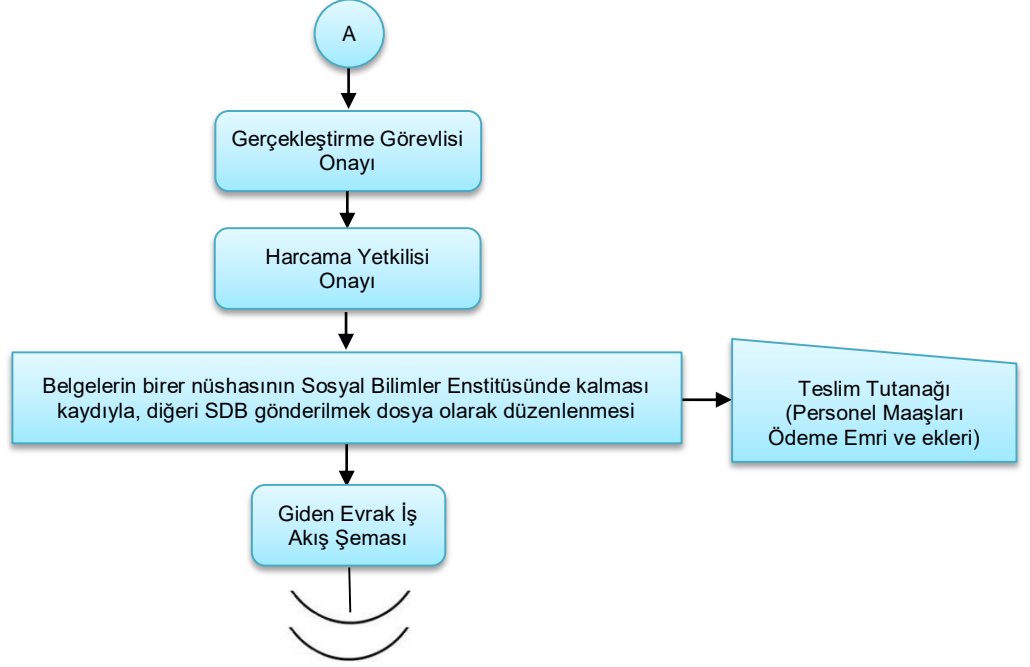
A

Gerçekleştirme Görevlisi Onayı

Harcama Yetkilisi Onayı

Belgelerin birer nüshasının Sosyal Bilimler Enstitüsünde kalması kaydıyla, diğeri SDB gönderilmek dosya olarak düzenlenmesi

Teslim Tutanağı (Personel Maaşları Ödeme Emri ve ekleri)

Giden Evrak İş Akış Şeması